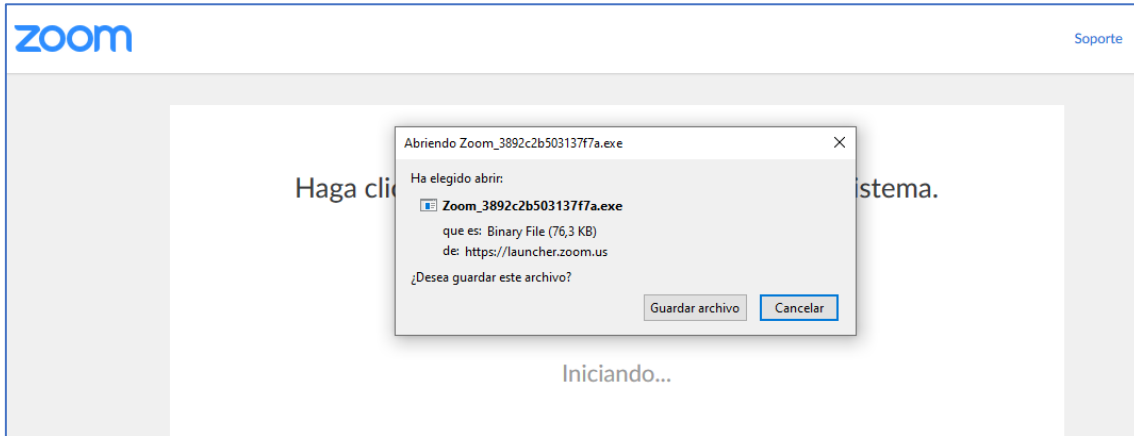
zoom

Soporte

Abriendo Zoom_3892c2b503137f7a.exe

Ha elegido abrir:

Zoom_3892c2b503137f7a.exe

que es: Binary File (76,3 KB)

de: https://launcher.zoom.us

¿Desea guardar este archivo?

Guardar archivo

Cancelar

Haga cli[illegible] istema.

Iniciando...